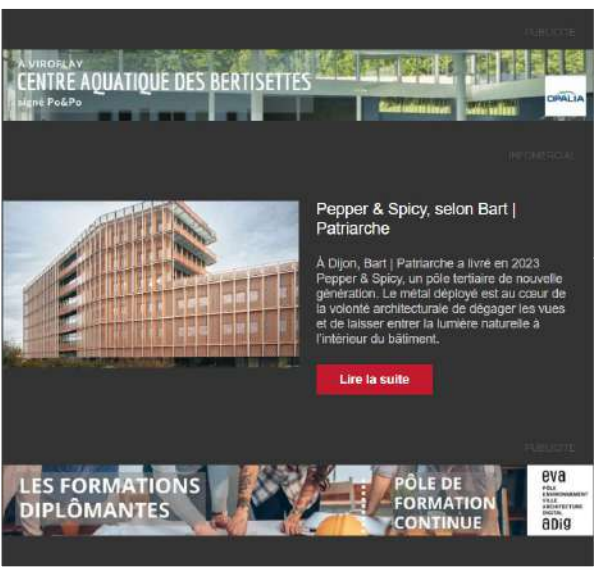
PUBLICITÉ

À VIROFLAY
CENTRE AQUATIQUE DES BERTISETTES
signé Po&Po

OPALIA

INFOMERCIAL

Pepper & Spicy, selon Bart | Patriarche

À Dijon, Bart | Patriarche a livré en 2023 Pepper & Spicy, un pôle tertiaire de nouvelle génération. Le métal déployé est au cœur de la volonté architecturale de dégager les vues et de laisser entrer la lumière naturelle à l'intérieur du bâtiment.

Lire la suite

PUBLICITÉ

LES FORMATIONS DIPLÔMANTES

PÔLE DE FORMATION CONTINUE

eva
PÔLE ENVIRONNEMENT VILLE ARCHITECTURE DIGITAL
adig